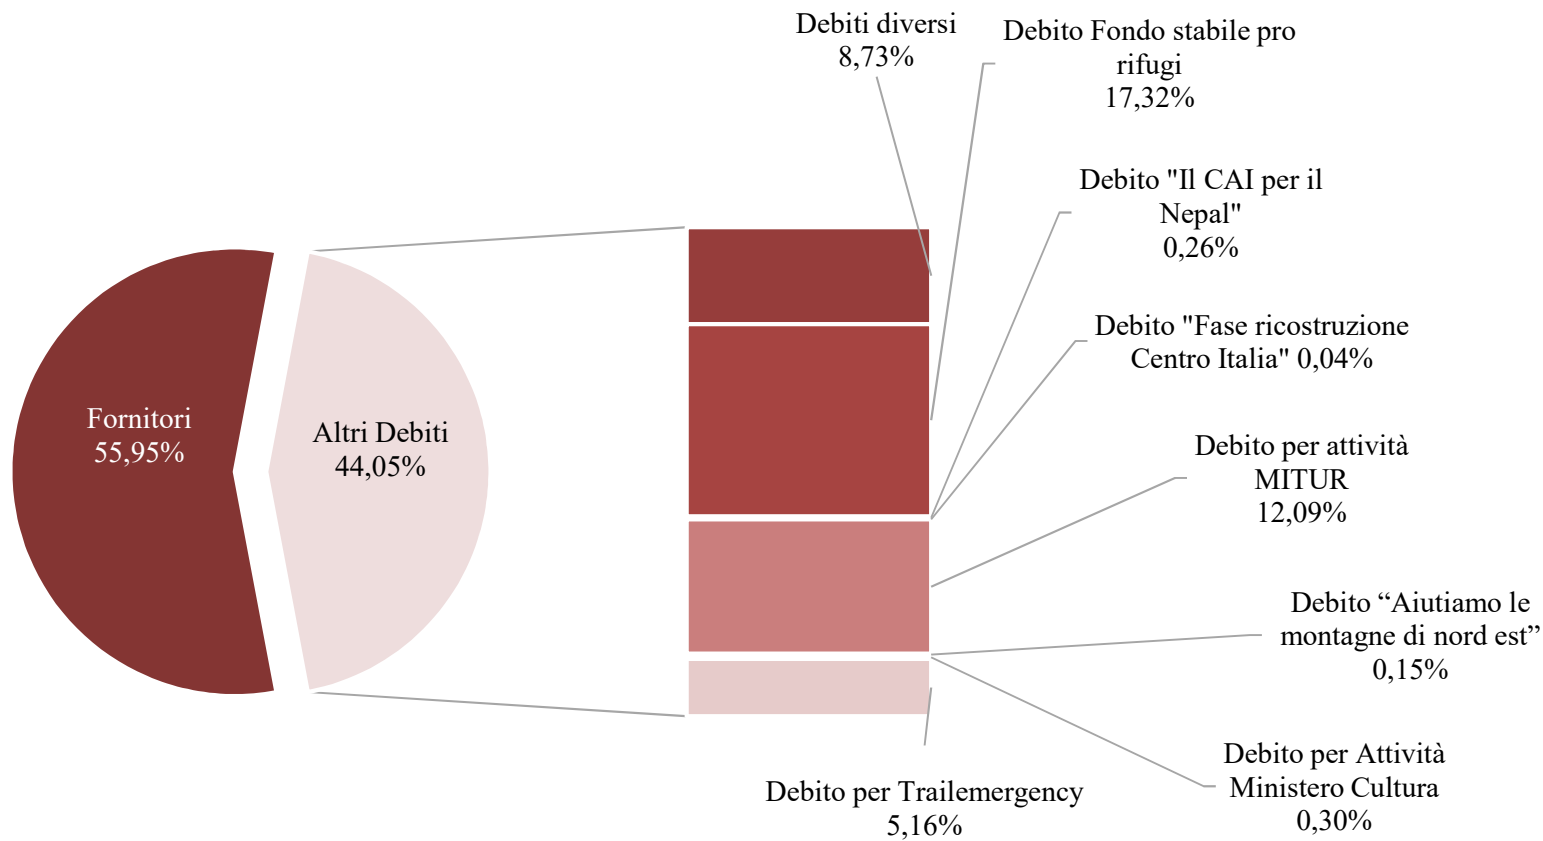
Fornitori
55,95%

Altri Debiti
44,05%

Debiti diversi
8,73%

Debito Fondo stabile pro rifugi
17,32%

Debito "Il CAI per il Nepal"
0,26%

Debito "Fase ricostruzione Centro Italia" 0,04%

Debito per attività MITUR
12,09%

Debito “Aiutiamo le montagne di nord est”
0,15%

Debito per Attività Ministero Cultura
0,30%

Debito per Trailemergency
5,16%